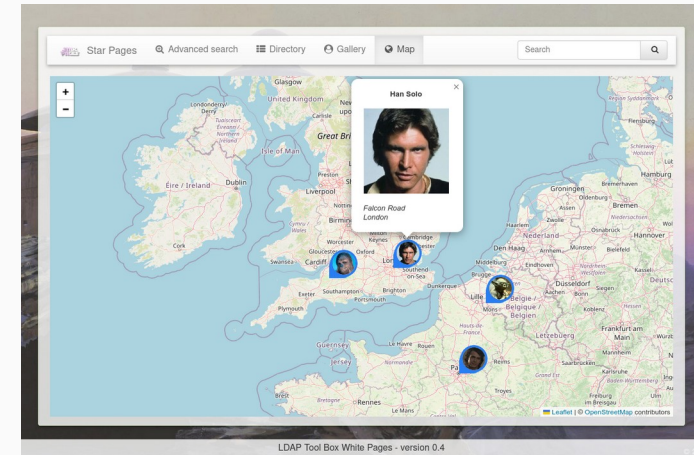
Star Pages
Advanced search
Directory
Gallery
Map
Search

+
-

Han Solo
×
Falcon Road
London

Glasgow
United Kingdom
Londonderry / Derry
Tuaisceart Éireann / Northern Ireland
Carlisle
Isle of Man
Great Bri
Preston
Liverpool
Éire / Ireland
Dublin
Worcester
Milton Keynes
Cambridge
Gloucester
Oxford
Cardiff
London
Southend-on-Sea
Swansea
Exeter
Southampton
Portsmouth
Brighton
Plymouth
Dunkerque
Lille
Guernsey
Jersey
Le Havre
Rouen
Caen
Brest
Rennes
Le Mans
Paris
Reims
Troyes
Hauts-de-France
Grand Est
Bretagne
Normandie
Groningen
Bremerhaven
Hamburg
Bremen
Oldenburg
Nederland
Den Haag
Amsterdam
Almere
Haarlem
Utrecht
Rotterdam
Arnhem
Enschede
Münster
Bielefeld
Eindhoven
Brugge
België / Belgique / Belgien
Antwerpen
Düsseldorf
Dortmund
Köln
Siegen
Koblenz
Namur
Mons
Luxembourg
Lëtzebuerg
Frankfurt am Main
Mainz
Mannheim
Saarbrücken
Metz
Nancy
Karlsruhe
Stuttgart
Kiel
Schleswig-Holstein
Niedersachsen
Hessen
Deutschland
France
Leaflet | © OpenStreetMap contributors

LDAP Tool Box White Pages - version 0.4